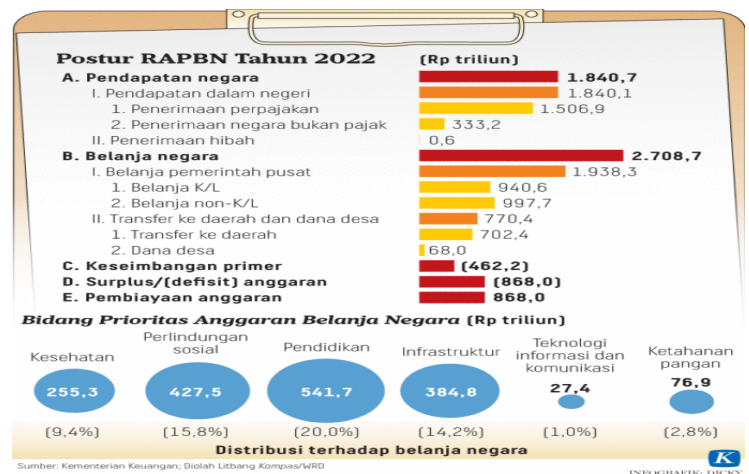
Postur RAPBN Tahun 2022 (Rp triliun)

| | |
|---|---|
| A. Pendapatan negara | 1.840,7 |
| I. Pendapatan dalam negeri | 1.840,1 |
| 1. Penerimaan perpajakan | 1.506,9 |
| 2. Penerimaan negara bukan pajak | 333,2 |
| II. Penerimaan hibah | 0,6 |
| B. Belanja negara | 2.708,7 |
| I. Belanja pemerintah pusat | 1.938,3 |
| 1. Belanja K/L | 940,6 |
| 2. Belanja non-K/L | 997,7 |
| II. Transfer ke daerah dan dana desa | 770,4 |
| 1. Transfer ke daerah | 702,4 |
| 2. Dana desa | 68,0 |
| C. Keseimbangan primer | (462,2) |
| D. Surplus/(defisit) anggaran | (868,0) |
| E. Pembiayaan anggaran | 868,0 |

Bidang Prioritas Anggaran Belanja Negara (Rp triliun)

| Kesehatan | Perlindungan sosial | Pendidikan | Infrastruktur | Teknologi informasi dan komunikasi | Ketahanan pangan |
|---|---|---|---|---|---|
| 255,3 | 427,5 | 541,7 | 384,8 | 27,4 | 76,9 |
| (9,4%) | (15,8%) | (20,0%) | (14,2%) | (1,0%) | (2,8%) |

Distribusi terhadap belanja negara

Sumber: Kementerian Keuangan; Diolah Litbang Kompas/WRD

K

INFOGRAFIK: DICKY